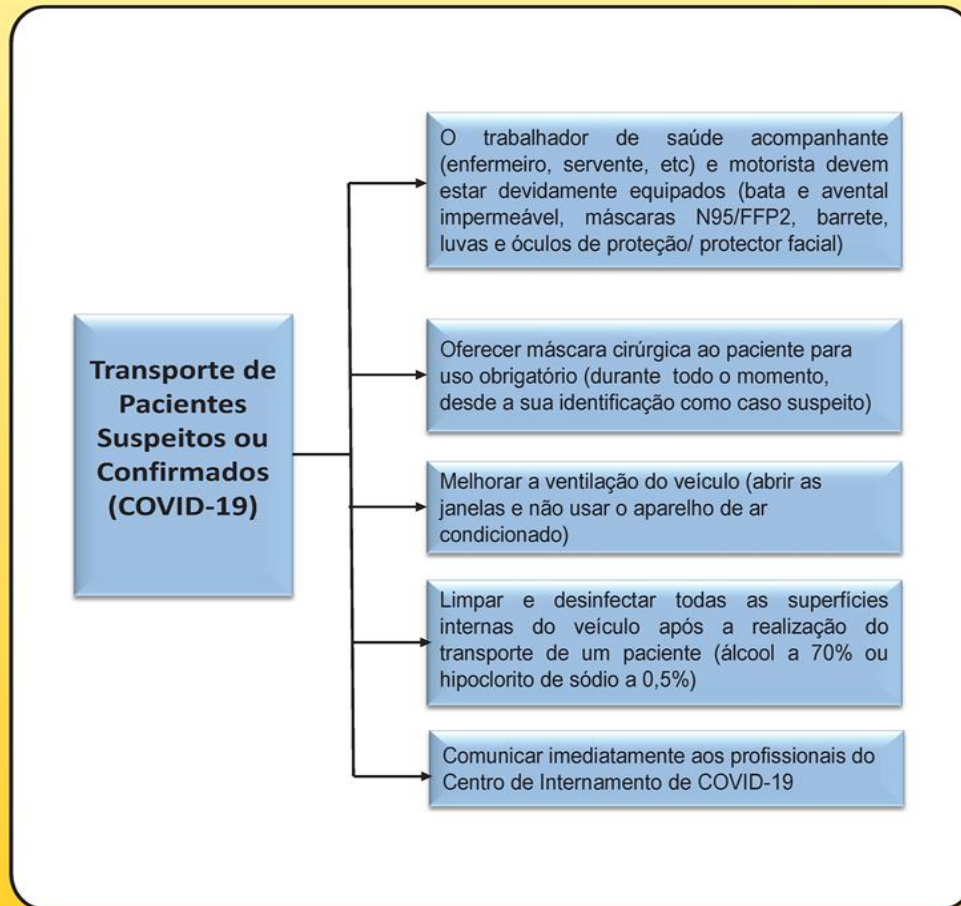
Transporte de Pacientes Suspeitos ou Confirmados (COVID-19)

O trabalhador de saúde acompanhante (enfermeiro, servente, etc) e motorista devem estar devidamente equipados (bata e avental impermeável, máscaras N95/FFP2, barrete, luvas e óculos de proteção/ protector facial)

Oferecer máscara cirúrgica ao paciente para uso obrigatório (durante todo o momento, desde a sua identificação como caso suspeito)

Melhorar a ventilação do veículo (abrir as janelas e não usar o aparelho de ar condicionado)

Limpar e desinfectar todas as superfícies internas do veículo após a realização do transporte de um paciente (álcool a 70% ou hipoclorito de sódio a 0,5%)

Comunicar imediatamente aos profissionais do Centro de Internamento de COVID-19